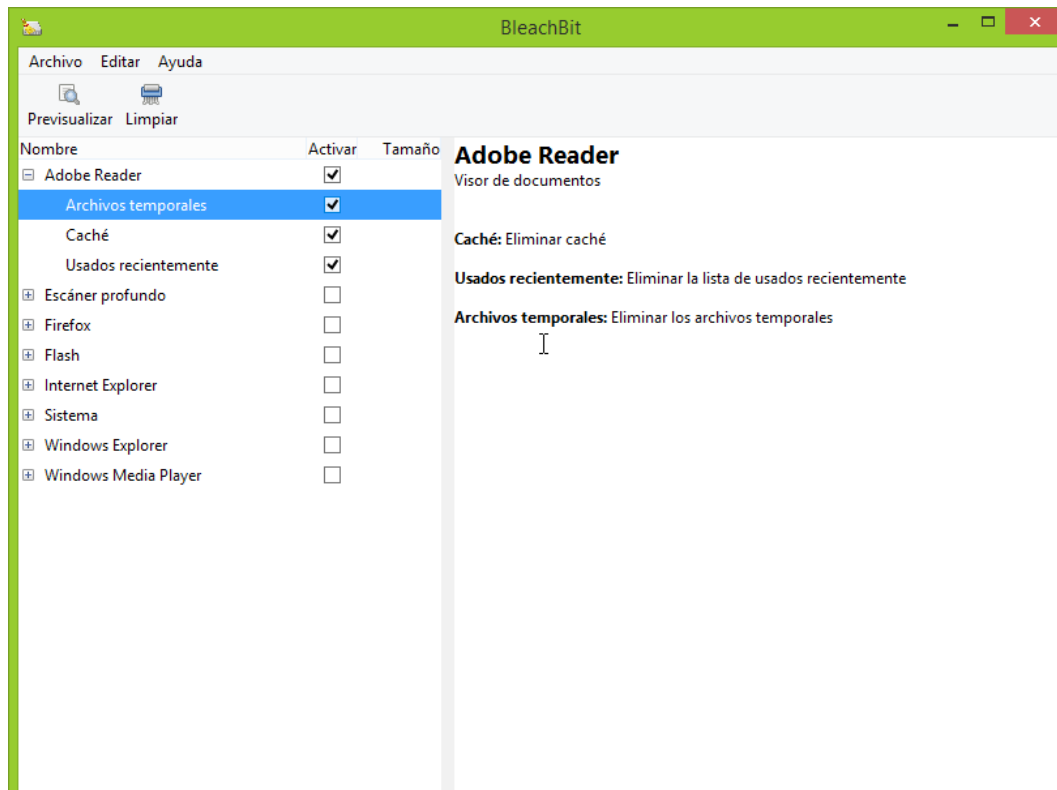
BleachBit

Archivo Editar Ayuda

Previsualizar Limpiar

| Nombre | Activar | Tamaño |
|---|---|---|
| Adobe Reader | ✓ | |
| Archivos temporales | ✓ | |
| Caché | ✓ | |
| Usados recientemente | ✓ | |
| Escáner profundo | | |
| Firefox | | |
| Flash | | |
| Internet Explorer | | |
| Sistema | | |
| Windows Explorer | | |
| Windows Media Player | | |

Adobe Reader
Visor de documentos

Caché: Eliminar caché

Usados recientemente: Eliminar la lista de usados recientemente

Archivos temporales: Eliminar los archivos temporales